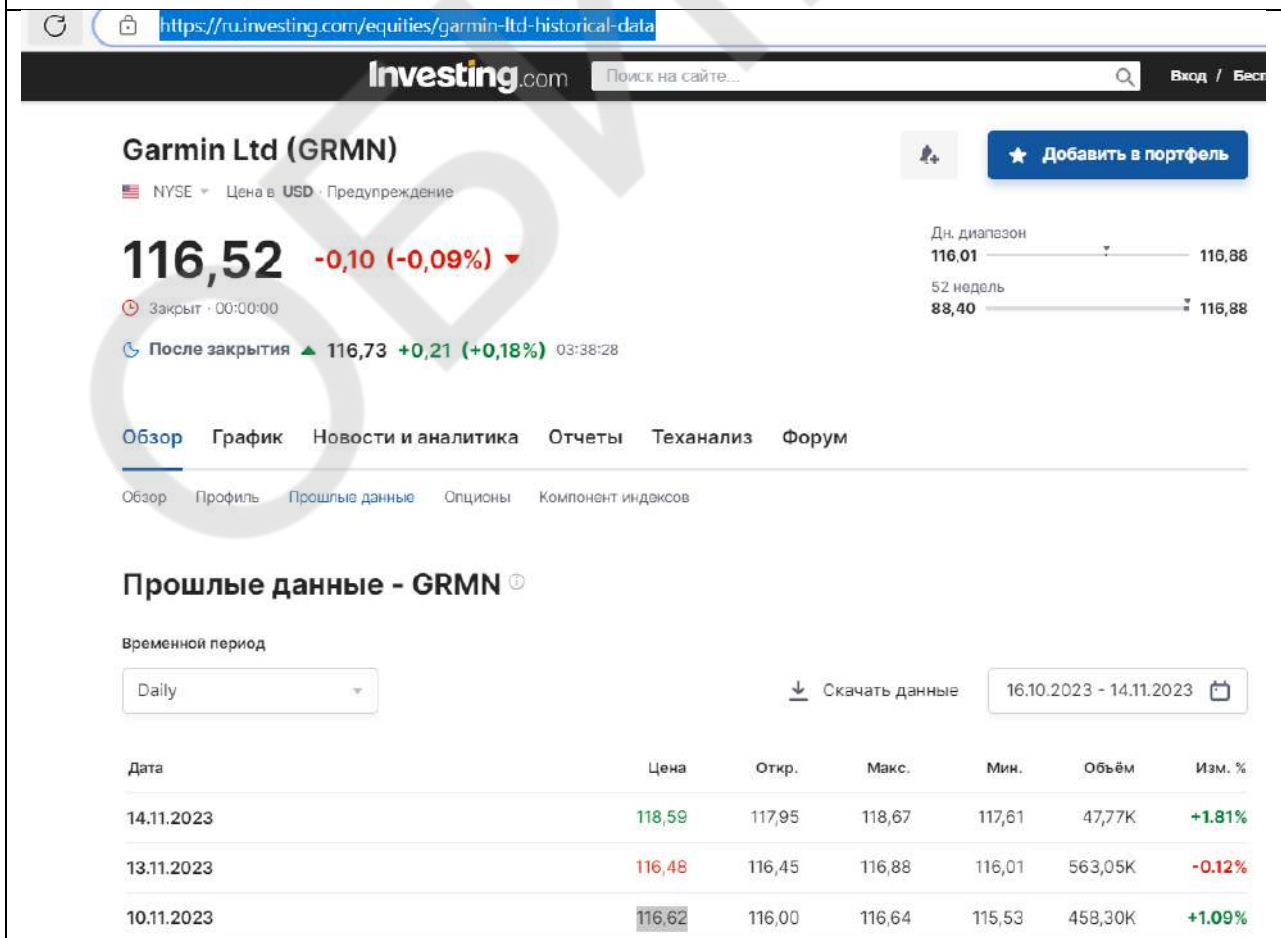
https://ru.investing.com/equities/garmin-ltd-historical-data

Investing.com Поиск на сайте... Вход / Бесп

Garmin Ltd (GRMN)

NYSE Цена в USD · Предупреждение

Добавить в портфель

116,52 -0,10 (-0,09%)

Закрыт · 00:00:00

После закрытия 116,73 +0,21 (+0,18%) 03:38:28

Дн. диапазон
116,01 116,88
52 недель
88,40 116,88

Обзор График Новости и аналитика Отчеты Теханализ Форум

Обзор Профиль Прошлые данные Опционы Компонент индексов

Прошлые данные - GRMN

Временной период

Daily

Скачать данные

16.10.2023 - 14.11.2023

| Дата | Цена | Откр. | Макс. | Мин. | Объём | Изм. % |
|---|---|---|---|---|---|---|
| 14.11.2023 | 118,59 | 117,95 | 118,67 | 117,61 | 47,77K | +1.81% |
| 13.11.2023 | 116,48 | 116,45 | 116,88 | 116,01 | 563,05K | -0.12% |
| 10.11.2023 | 116,62 | 116,00 | 116,64 | 115,53 | 458,30K | +1.09% |